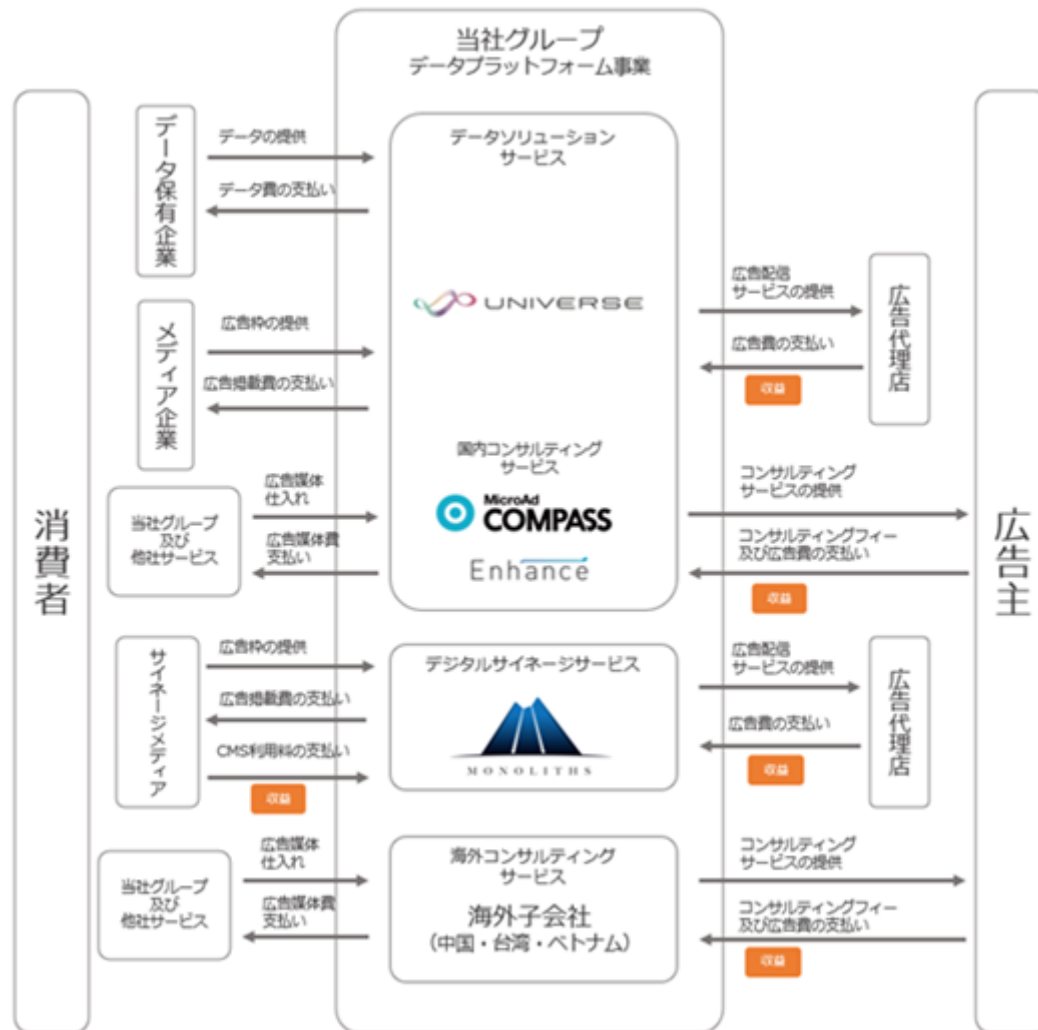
当社グループ
データプラットフォーム事業

消費者

データ保有企業
データの提供
データ費の支払い

データソリューションサービス
UNIVERSE

広告配信サービスの提供
広告費の支払い
収益
広告代理店

メディア企業
広告枠の提供
広告掲載費の支払い

国内コンサルティングサービス
MicroAd COMPASS
Enhance

当社グループ及び他社サービス
広告媒体仕入れ
広告媒体費支払い

コンサルティングサービスの提供
コンサルティングフィー及び広告費の支払い
収益

広告主

サイネージメディア
広告枠の提供
広告掲載費の支払い
CMS利用料の支払い
収益

デジタルサイネージサービス
MONOLITHS

広告配信サービスの提供
広告費の支払い
収益
広告代理店

当社グループ及び他社サービス
広告媒体仕入れ
広告媒体費支払い

海外コンサルティングサービス
海外子会社
（中国・台湾・ベトナム）

コンサルティングサービスの提供
コンサルティングフィー及び広告費の支払い
収益